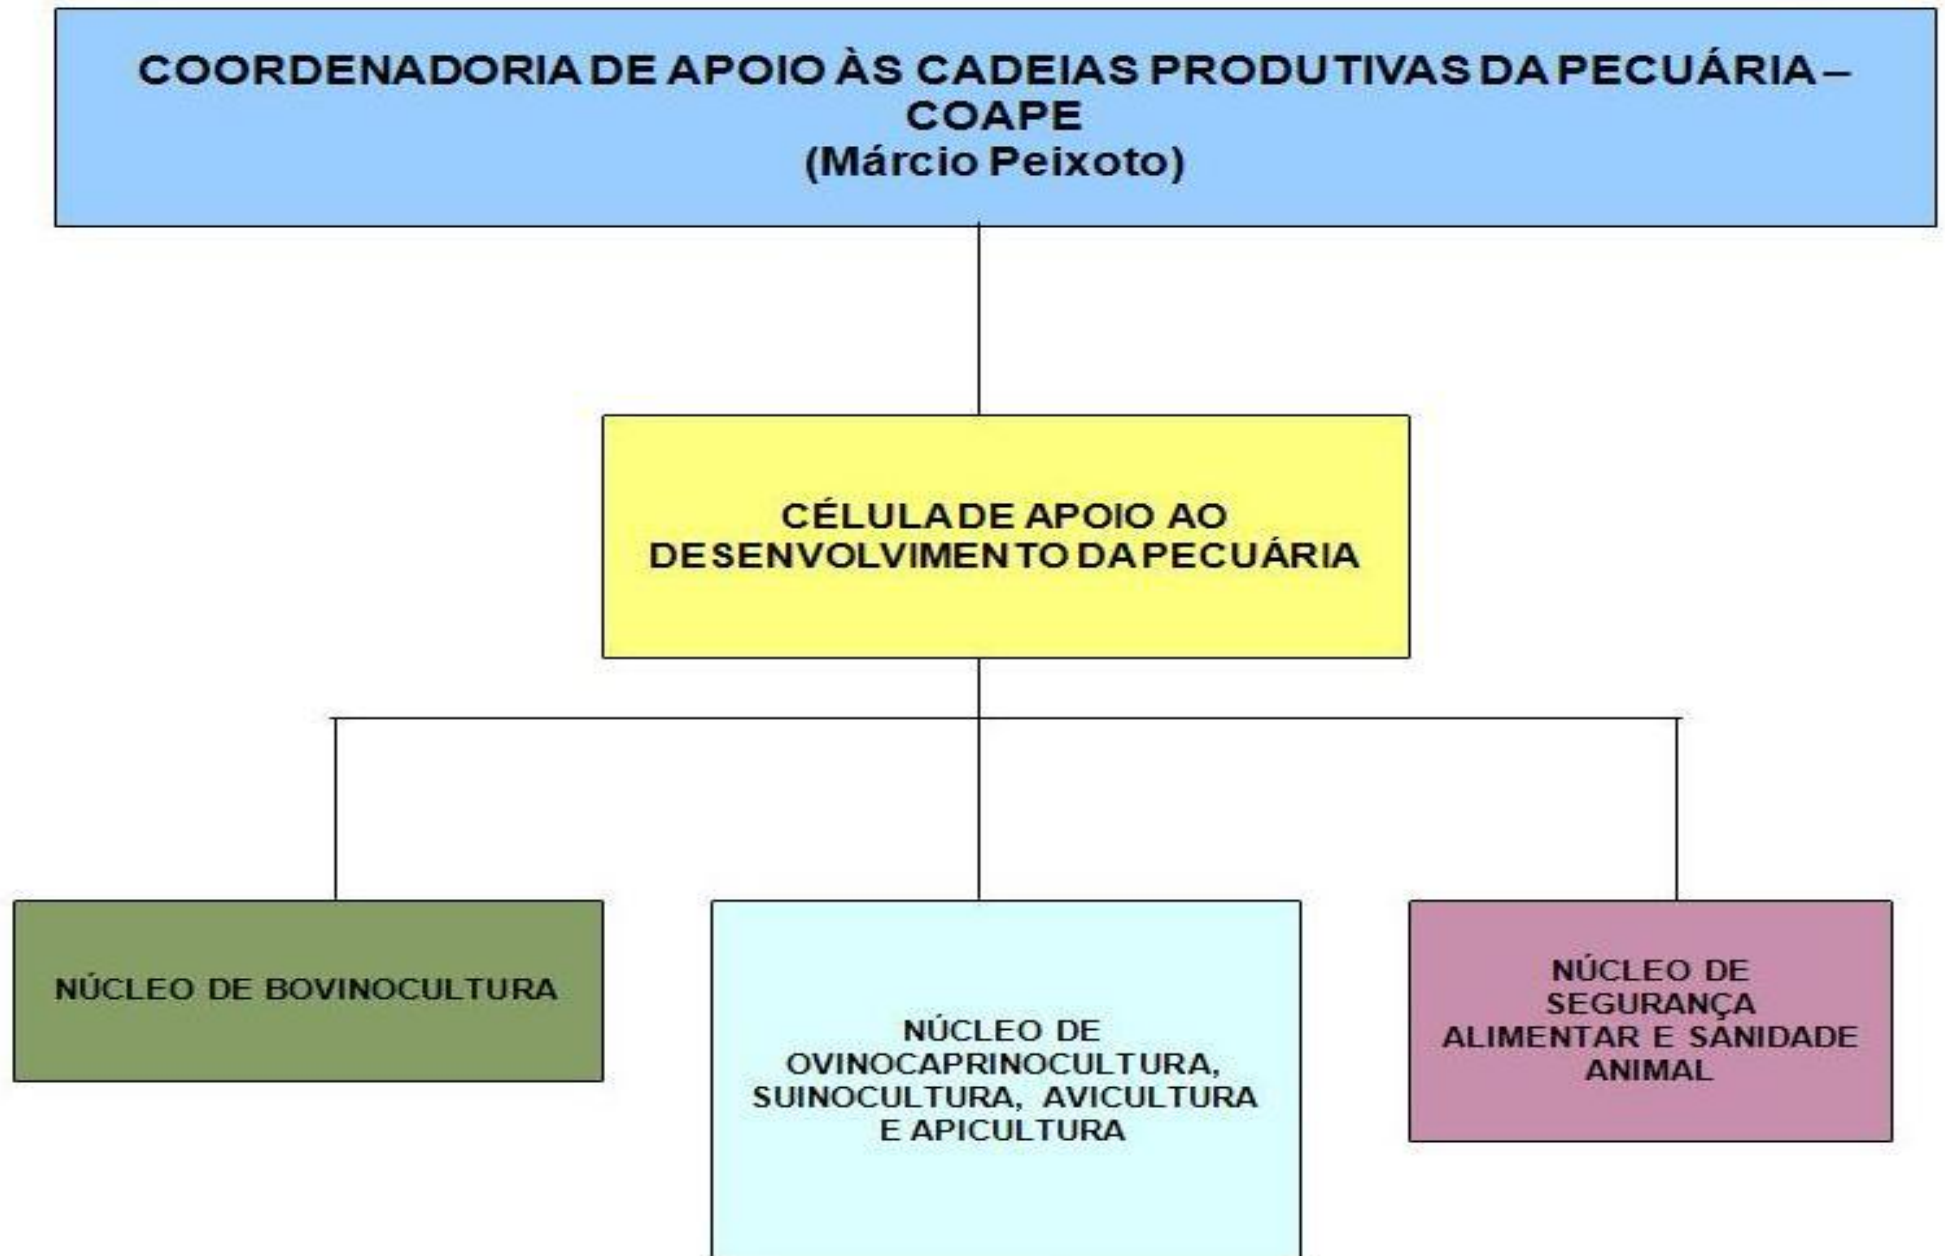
COORDENADORIA DE APOIO ÀS CADEIAS PRODUTIVAS DA PECUÁRIA – COAPE
(Márcio Peixoto)

CÉLULA DE APOIO AO DESENVOLVIMENTO DA PECUÁRIA

NÚCLEO DE BOVINOCULTURA

NÚCLEO DE OVINOCAPRINOCULTURA, SUINOCULTURA, AVICULTURA E APICULTURA

NÚCLEO DE SEGURANÇA ALIMENTAR E SANIDADE ANIMAL